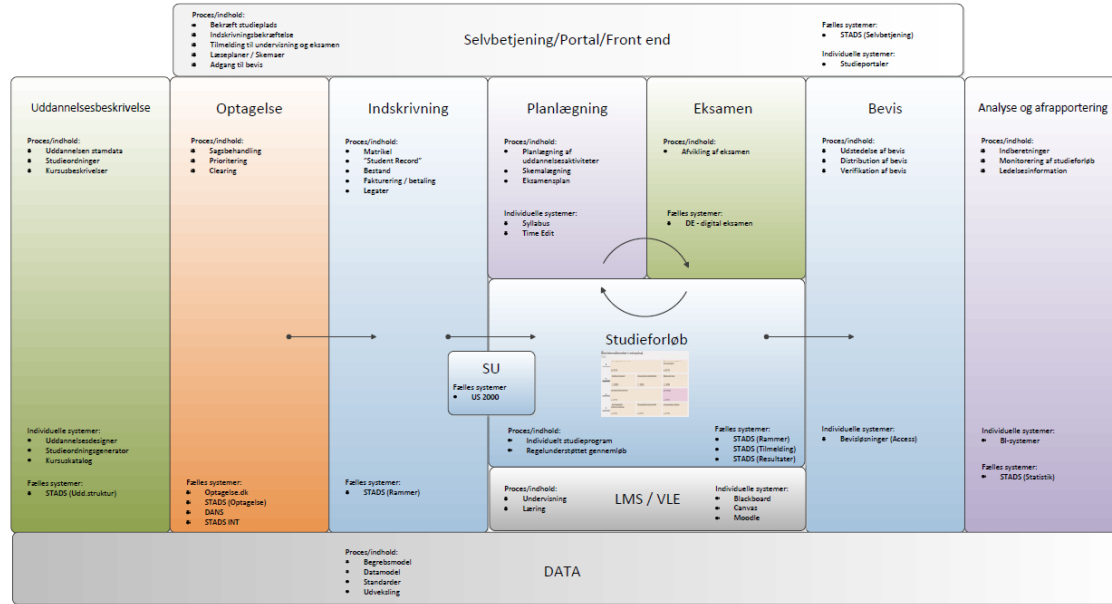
Proces/indhold:
- Bekræft studieplads
- Indskrivningsbekræftelse
- Tilmelding til undervisning og eksamen
- Læseplaner / Skemaer
- Adgang til bevis

Selvbetjening/Portal/Front end

Fælles systemer:
- STADS (Selvbetjening)

Individuelle systemer:
- Studieportaler

Uddannelsesbeskrivelse

Proces/indhold:
- Uddannelsen stamdata
- Studieordninger
- Kursusbeskrivelser

Individuelle systemer:
- Uddannelsesdesigner
- Studieordningsgenerator
- Kursuskatalog

Fælles systemer:
- STADS (Udd.struktur)

Optagelse

Proces/indhold:
- Sagsbehandling
- Prioritering
- Clearing

Fælles systemer:
- Optagelse.dk
- STADS (Optagelse)
- DANS
- STADS INT

Indskrivning

Proces/indhold:
- Matrikel
- "Student Record"
- Bestand
- Fakturering / betaling
- Legater

Fælles systemer:
- STADS (Rammer)

Planlægning

Proces/indhold:
- Planlægning af uddannelsesaktiviteter
- Skemalægning
- Eksamensplan

Individuelle systemer:
- Syllabus
- Time Edit

Eksamen

Proces/indhold:
- Afvikling af eksamen

Fælles systemer:
- DE - digital eksamen

Bevis

Proces/indhold:
- Udstedelse af bevis
- Distribution af bevis
- Verifikation af bevis

Individuelle systemer:
- Bevisløsninger (Access)

Analyse og afrapportering

Proces/indhold:
- Indberetninger
- Monitorering af studieforløb
- Ledelsesinformation

Individuelle systemer:
- BI-systemer

Fælles systemer:
- STADS (Statistik)

Studieforløb

SU
Fælles systemer
- US 2000

Proces/indhold:
- Individuelt studieprogram
- Regelunderstøttet gennemløb

Fælles systemer:
- STADS (Rammer)
- STADS (Tilmelding)
- STADS (Resultater)

Proces/indhold:
- Undervisning
- Læring

LMS / VLE

Individuelle systemer:
- Blackboard
- Canvas
- Moodle

Proces/indhold:
- Begrebsmodel
- Datamodel
- Standarder
- Udveksling

DATA